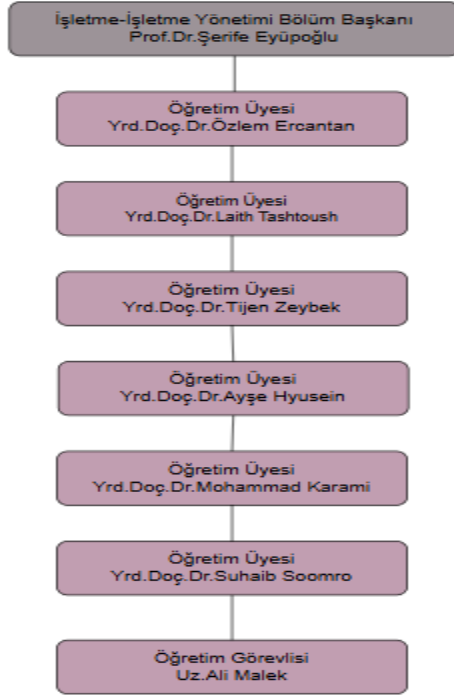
İşletme-İşletme Yönetimi Bölüm Başkanı
Prof.Dr.Şerife Eyüpoğlu

Öğretim Üyesi
Yrd.Doç.Dr.Özlem Ercantan

Öğretim Üyesi
Yrd.Doç.Dr.Laith Tashtoush

Öğretim Üyesi
Yrd.Doç.Dr.Tijen Zeybek

Öğretim Üyesi
Yrd.Doç.Dr.Ayşe Hyusein

Öğretim Üyesi
Yrd.Doç.Dr.Mohammad Karami

Öğretim Üyesi
Yrd.Doç.Dr.Suhaib Soomro

Öğretim Görevlisi
Uz.Ali Malek